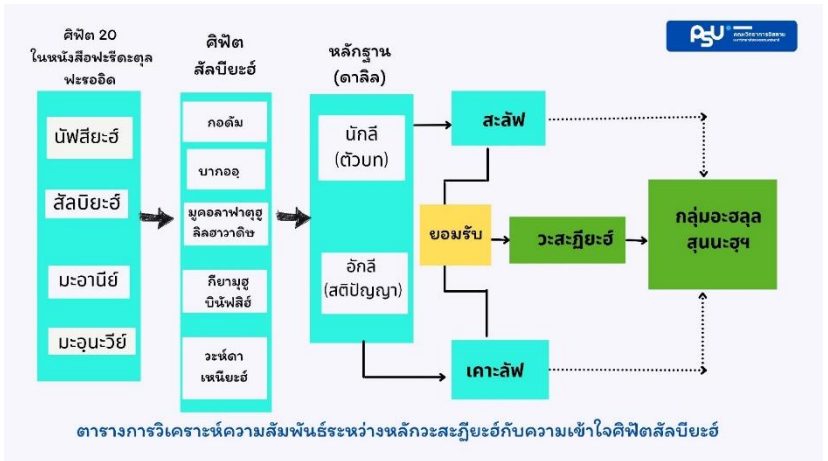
PSU คณะวิทยาการอิสลาม

ศิฟัต 20 ในหนังสือฟะรีดะตุลฟะรออิด

นัฟสียะฮ์

สัลบิยะฮ์

มะอานีย์

มะอฺนะวียฺ

ศิฟัต สัลบิยะฮ์

กอดัม

บากออฺ

มุคอลาฟาตุฮฺ ลิลฮาวาดิษ

กิยามุฮู บินัฟสิฮ์

วะห์ดา เหนียะฮ์

หลักฐาน (ดาลิล)

นักลี (ตัวบท)

อักลี (สติปัญญา)

สะลัฟ

ยอมรับ

วะสะฎียะฮ์

เคาะลัฟ

กลุ่มอะฮลุล สุนนะฮฺ

ตารางการวิเคราะห์ความสัมพันธ์ระหว่างหลักวะสะฎียะฮ์กับความเข้าใจศิฟัตสัลบียะฮ์